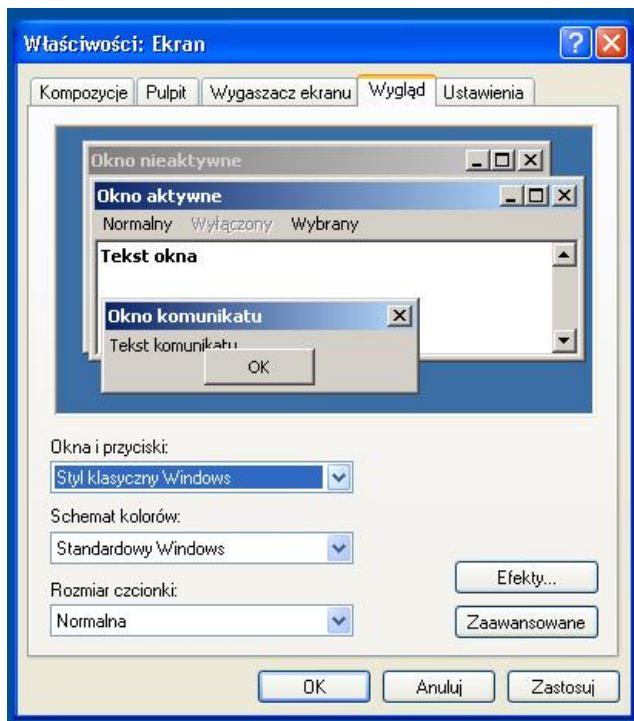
Właściwości: Ekran

Kompozycje | Pulpit | Wygaszacz ekranu | Wygląd | Ustawienia

Okno nieaktywne

Okno aktywne

Normalny Wyłączony Wybrany

Tekst okna

Okno komunikatu

Tekst komunikatu

OK

Okna i przyciski:

Styl klasyczny Windows

Schemat kolorów:

Standardowy Windows

Rozmiar czcionki:

Normalna

Efekty...

Zaawansowane

OK

Anuluj

Zastosuj